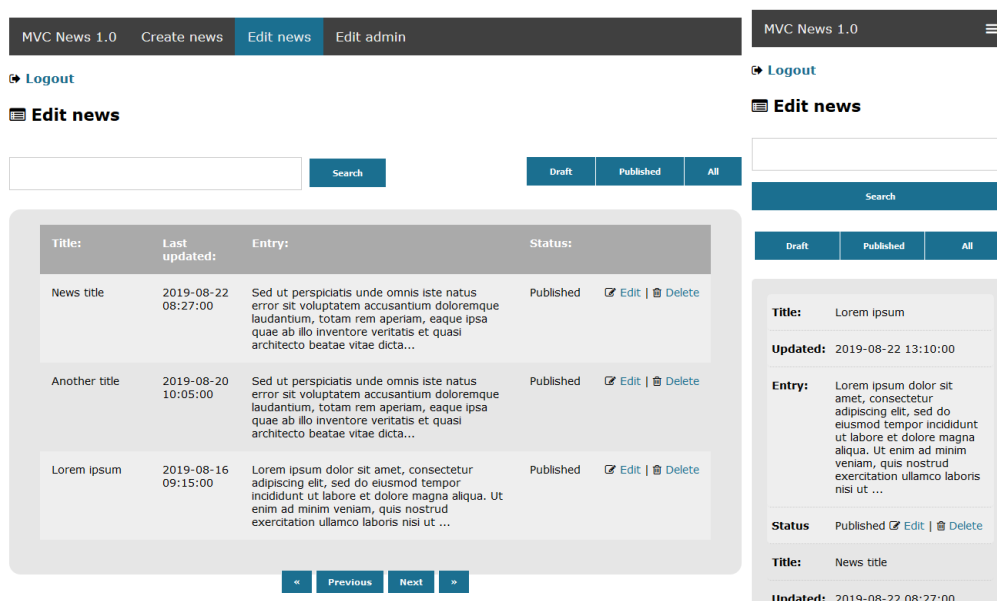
MVC News 1.0 Create news Edit news Edit admin

Logout

Edit news

Search

Draft Published All

| Title: | Last updated: | Entry: | Status: | |
|---|---|---|---|---|
| News title | 2019-08-22 08:27:00 | Sed ut perspiciatis unde omnis iste natus error sit voluptatem accusantium doloremque laudantium, totam rem aperiam, eaque ipsa quae ab illo inventore veritatis et quasi architecto beatae vitae dicta... | Published | Edit \| Delete |
| Another title | 2019-08-20 10:05:00 | Sed ut perspiciatis unde omnis iste natus error sit voluptatem accusantium doloremque laudantium, totam rem aperiam, eaque ipsa quae ab illo inventore veritatis et quasi architecto beatae vitae dicta... | Published | Edit \| Delete |
| Lorem ipsum | 2019-08-16 09:15:00 | Lorem ipsum dolor sit amet, consectetur adipiscing elit, sed do eiusmod tempor incididunt ut labore et dolore magna aliqua. Ut enim ad minim veniam, quis nostrud exercitation ullamco laboris nisi ut ... | Published | Edit \| Delete |

« Previous Next »

MVC News 1.0

Logout

Edit news

Search

Draft Published All

| | |
|---|---|
| Title: | Lorem ipsum |
| Updated: | 2019-08-22 13:10:00 |
| Entry: | Lorem ipsum dolor sit amet, consectetur adipiscing elit, sed do eiusmod tempor incididunt ut labore et dolore magna aliqua. Ut enim ad minim veniam, quis nostrud exercitation ullamco laboris nisi ut ... |
| Status | Published Edit \| Delete |
| Title: | News title |
| Updated: | 2019-08-22 08:27:00 |